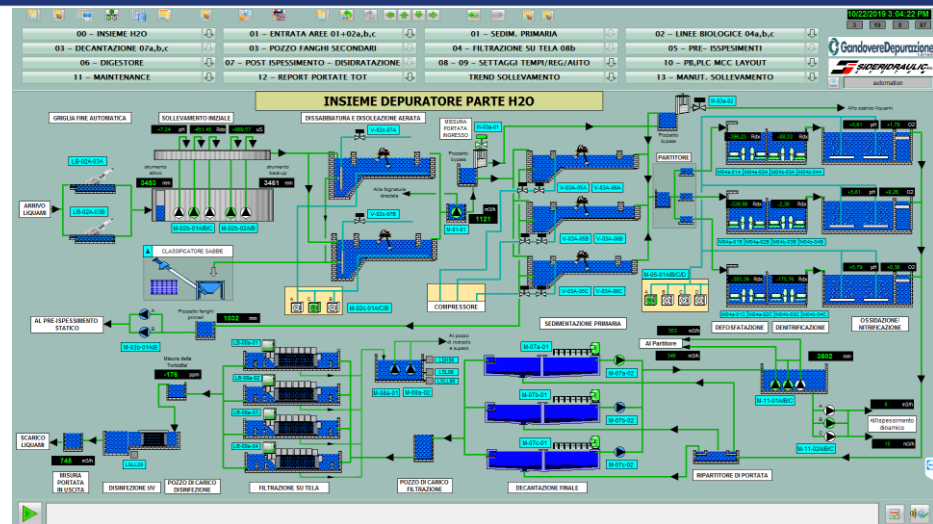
10/22/2019 3:04:22 PM

00 - INSIEME H2O
01 - ENTRATA AREE 01+02a,b,c
01 - SEDIM. PRIMARIA
02 - LINEE BIOLOGICHE 04a,b,c
03 - DECANTAZIONE 07a,b,c
03 - POZZO FANGHI SECONDARI
04 - FILTRAZIONE SU TELA 08b
05 - PRE- ISPESSIMENTI
06 - DIGESTORE
07 - POST ISPESSIMENTO - DISIDRATAZIONE
08 - 09 - SETTAGGI TEMPI/REG/AUTO
10 - PB,PLC MCC LAYOUT
11 - MAINTENANCE
12 - REPORT PORTATE TOT
TREND SOLLEVAMENTO
13 - MANUT. SOLLEVAMENTO

GandovereDepurazione
SIDERIDRAULIC
automation

INSIEME DEPURATORE PARTE H2O

GRIGLIA FINE AUTOMATICA
SOLLEVAMENTO INIZIALE
DISSABBIATURA E DISOLEAZIONE AERATA
MISURA PORTATA INGRESSO
Pozzetto bypass
PARTITORE
Alla scarico liquami

LB-02A-03A
LB-02A-03B
ARRIVO LIQUAMI
3452 mm
3461 mm
M-02b-01A/B/C
M-02b-02A/B
V-02c-07A
V-02c-07B
Alla fognatura stradale
M-03a-01
1121
M-01-01
V-03A-05A
V-03A-06A
V-03A-05B
V-03A-06B
V-03A-05C
V-03A-06C
M-03a-02
M-05-01A/B/C/D
COMPRESSORE
CLASSIFICATORE SABBIE
M-02c-01A/C/B
Rdx
pH
O2
DEFOSFATAZIONE
DENITRIFICAZIONE
OSSIDAZIONE/ NITRIFICAZIONE

AL PRE-ISPESSIMENTO STATICO
Pozzetto fanghi primari
1032 mm
M-03b-01A/B
SEDIMENTAZIONE PRIMARIA
Al Partitore
2802 mm
M-07a-01
M-07a-02
M-07b-01
M-07b-02
M-07c-01
M-07c-02
M-11-01A/B/C
M-11-02A/B/C
All'ispessimento dinamico
M-08a-01
M-08a-02
Misura della Torbidita'
-176 ppm
SCARICO LIQUAMI
748 m3/h
MISURA PORTATA IN USCITA
DISINFEZIONE UV
POZZO DI CARICO DISINFEZIONE
FILTRAZIONE SU TELA
POZZO DI CARICO FILTRAZIONE
DECANTAZIONE FINALE
RIPARTITORE DI PORTATA